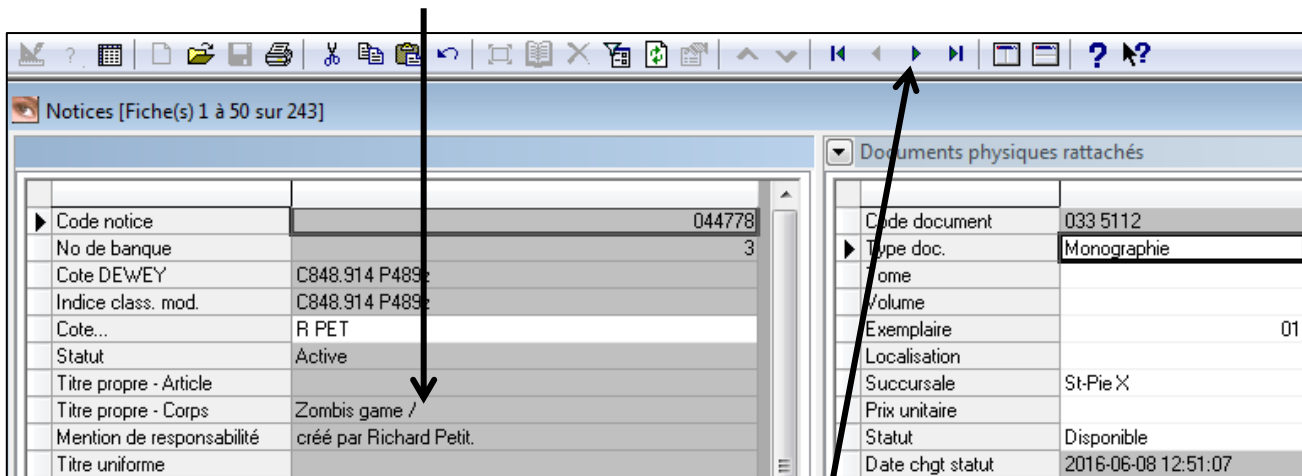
Notices [Fiche(s) 1 à 50 sur 243]

| | |
|---|---|
| Code notice | 044778 |
| No de banque | 3 |
| Cote DEWEY | C848.914 P489z |
| Indice class. mod. | C848.914 P489z |
| Cote... | R PET |
| Statut | Active |
| Titre propre - Article | |
| Titre propre - Corps | Zombis game / |
| Mention de responsabilité | créé par Richard Petit. |
| Titre uniforme | |

Documents physiques rattachés

| | |
|---|---|
| Code document | 033 5112 |
| Type doc. | Monographie |
| Tome | |
| Volume | |
| Exemplaire | 01 |
| Localisation | |
| Succursale | St-Pie X |
| Prix unitaire | |
| Statut | Disponible |
| Date chgt statut | 2016-06-08 12:51:07 |